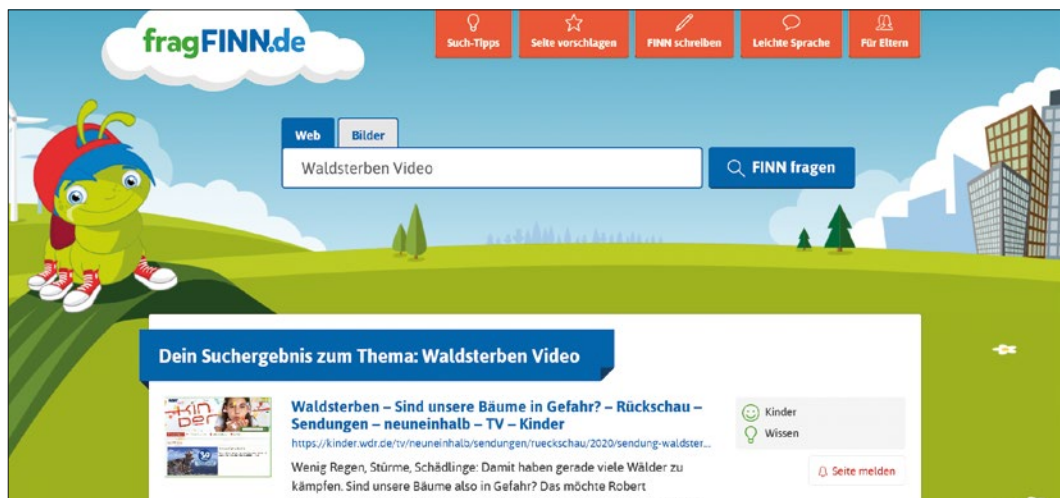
fragFINN.de

Such-Tipps
Seite vorschlagen
FINN schreiben
Leichte Sprache
Für Eltern

Web
Bilder

Waldsterben Video

FINN fragen

Dein Suchergebnis zum Thema: Waldsterben Video

Waldsterben – Sind unsere Bäume in Gefahr? – Rückschau – Sendungen – neuneinhalb – TV – Kinder
https://kinder.wdr.de/tv/neuneinhalb/sendungen/rueckschau/2020/sendung-waldster...

Wenig Regen, Stürme, Schädlinge: Damit haben gerade viele Wälder zu kämpfen. Sind unsere Bäume also in Gefahr? Das möchte Robert

Kinder
Wissen

Seite melden